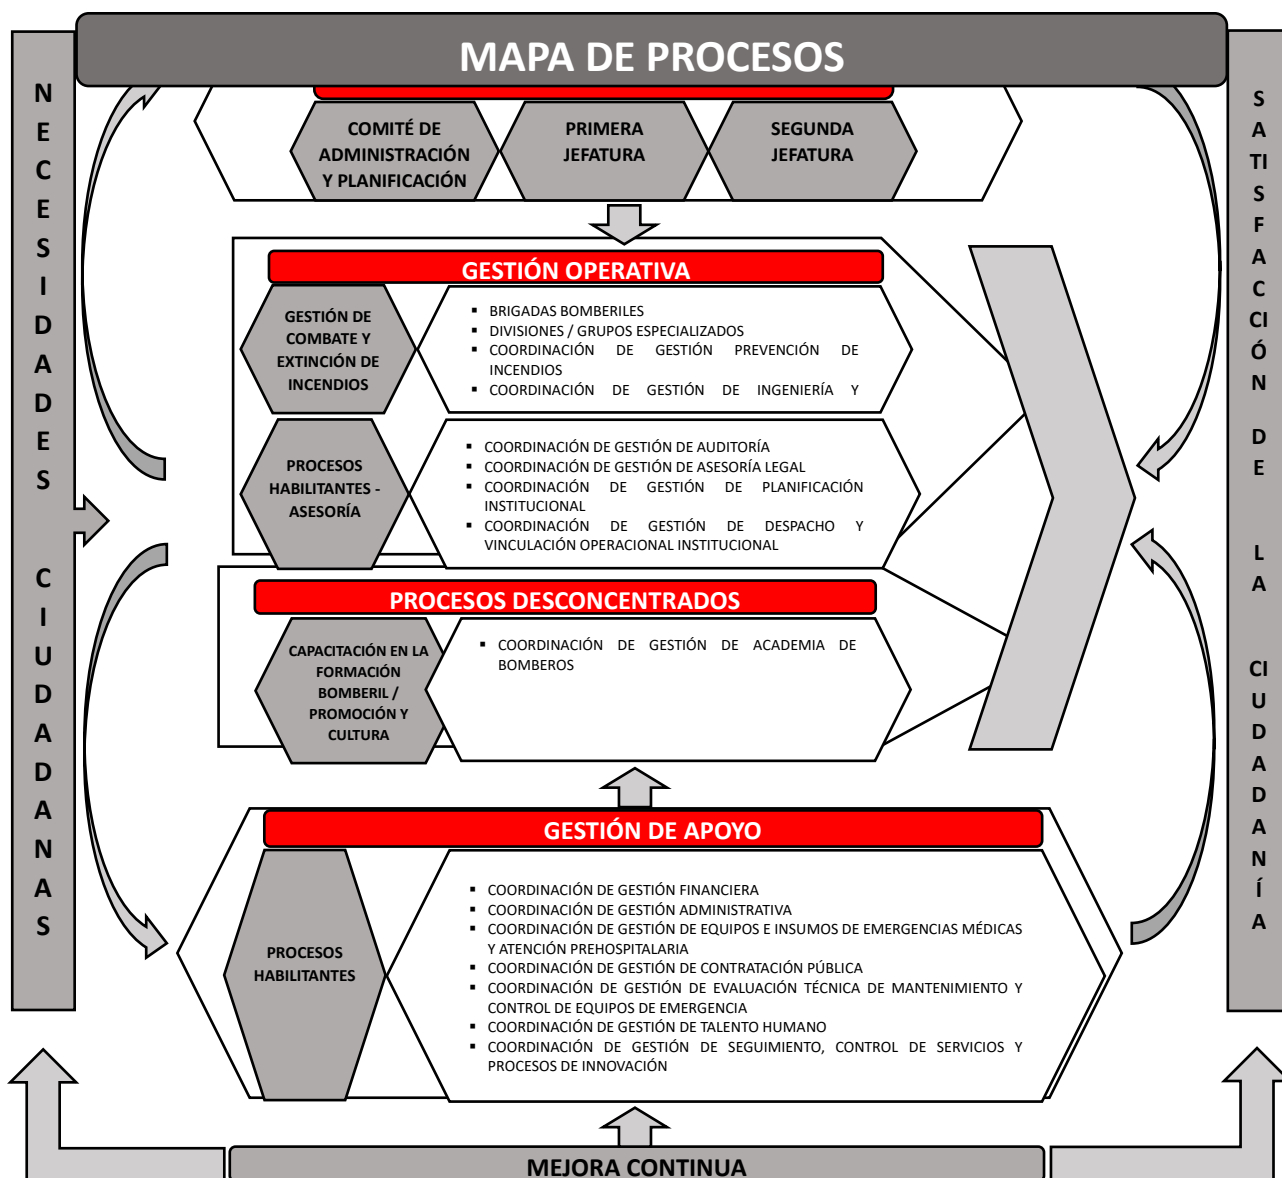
MAPA DE PROCESOS

NECESIDADES CIUDADANAS

COMITÉ DE ADMINISTRACIÓN Y PLANIFICACIÓN

PRIMERA JEFATURA

SEGUNDA JEFATURA

GESTIÓN OPERATIVA

GESTIÓN DE COMBATE Y EXTINCIÓN DE INCENDIOS

- BRIGADAS BOMBERILES
- DIVISIONES / GRUPOS ESPECIALIZADOS
- COORDINACIÓN DE GESTIÓN PREVENCIÓN DE INCENDIOS
- COORDINACIÓN DE GESTIÓN DE INGENIERÍA Y

PROCESOS HABILITANTES - ASESORÍA

- COORDINACIÓN DE GESTIÓN DE AUDITORÍA
- COORDINACIÓN DE GESTIÓN DE ASESORÍA LEGAL
- COORDINACIÓN DE GESTIÓN DE PLANIFICACIÓN INSTITUCIONAL
- COORDINACIÓN DE GESTIÓN DE DESPACHO Y VINCULACIÓN OPERACIONAL INSTITUCIONAL

PROCESOS DESCONCENTRADOS

CAPACITACIÓN EN LA FORMACIÓN BOMBERIL / PROMOCIÓN Y CULTURA

- COORDINACIÓN DE GESTIÓN DE ACADEMIA DE BOMBEROS

GESTIÓN DE APOYO

PROCESOS HABILITANTES

- COORDINACIÓN DE GESTIÓN FINANCIERA
- COORDINACIÓN DE GESTIÓN ADMINISTRATIVA
- COORDINACIÓN DE GESTIÓN DE EQUIPOS E INSUMOS DE EMERGENCIAS MÉDICAS Y ATENCIÓN PREHOSPITALARIA
- COORDINACIÓN DE GESTIÓN DE CONTRATACIÓN PÚBLICA
- COORDINACIÓN DE GESTIÓN DE EVALUACIÓN TÉCNICA DE MANTENIMIENTO Y CONTROL DE EQUIPOS DE EMERGENCIA
- COORDINACIÓN DE GESTIÓN DE TALENTO HUMANO
- COORDINACIÓN DE GESTIÓN DE SEGUIMIENTO, CONTROL DE SERVICIOS Y PROCESOS DE INNOVACIÓN

SATISFACCIÓN DE LA CIUDADANÍA

MEJORA CONTINUA